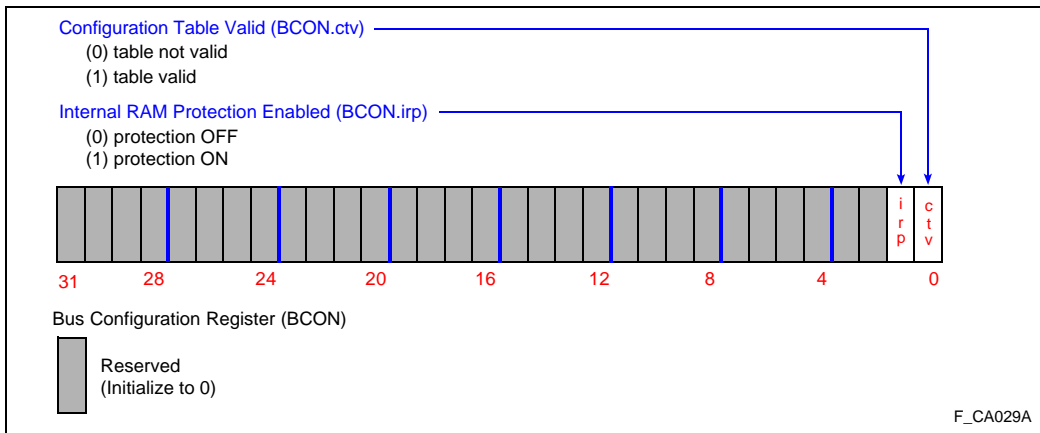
Configuration Table Valid (BCON.ctv)
(0) table not valid
(1) table valid

Internal RAM Protection Enabled (BCON.irp)
(0) protection OFF
(1) protection ON

irp ctv

31 28 24 20 16 12 8 4 0

Bus Configuration Register (BCON)

Reserved
(Initialize to 0)

F_CA029A